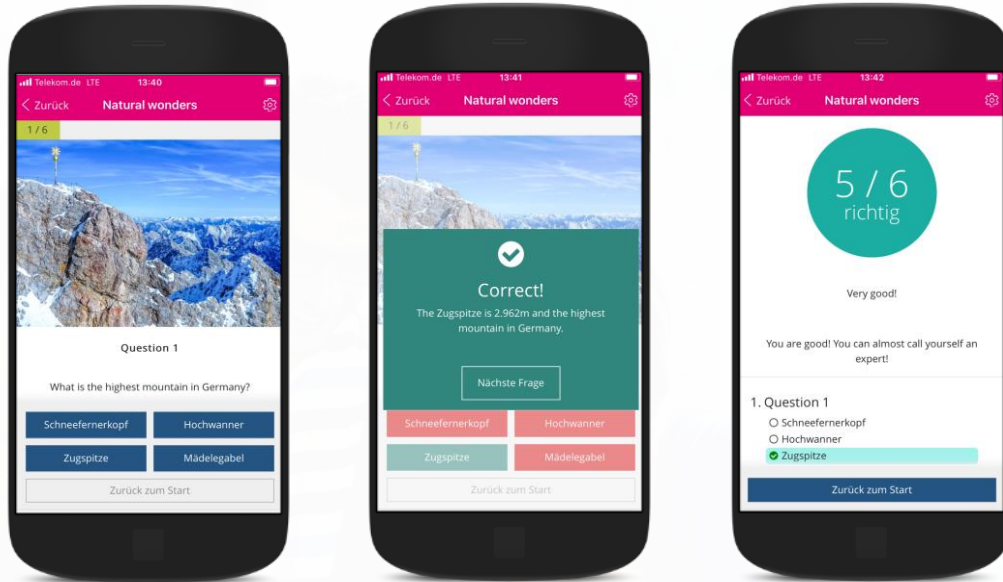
Telekom.de LTE 13:40
Zurück Natural wonders
1 / 6
Question 1
What is the highest mountain in Germany?
Schneefernerkopf
Hochwanner
Zugspitze
Mädelegabel
Zurück zum Start

Telekom.de LTE 13:41
Zurück Natural wonders
1 / 6
Correct!
The Zugspitze is 2.962m and the highest mountain in Germany.
Nächste Frage
Schneefernerkopf
Hochwanner
Zugspitze
Mädelegabel
Zurück zum Start

Telekom.de LTE 13:42
Zurück Natural wonders
5 / 6
richtig
Very good!
You are good! You can almost call yourself an expert!
1. Question 1
Schneefernerkopf
Hochwanner
Zugspitze
Zurück zum Start